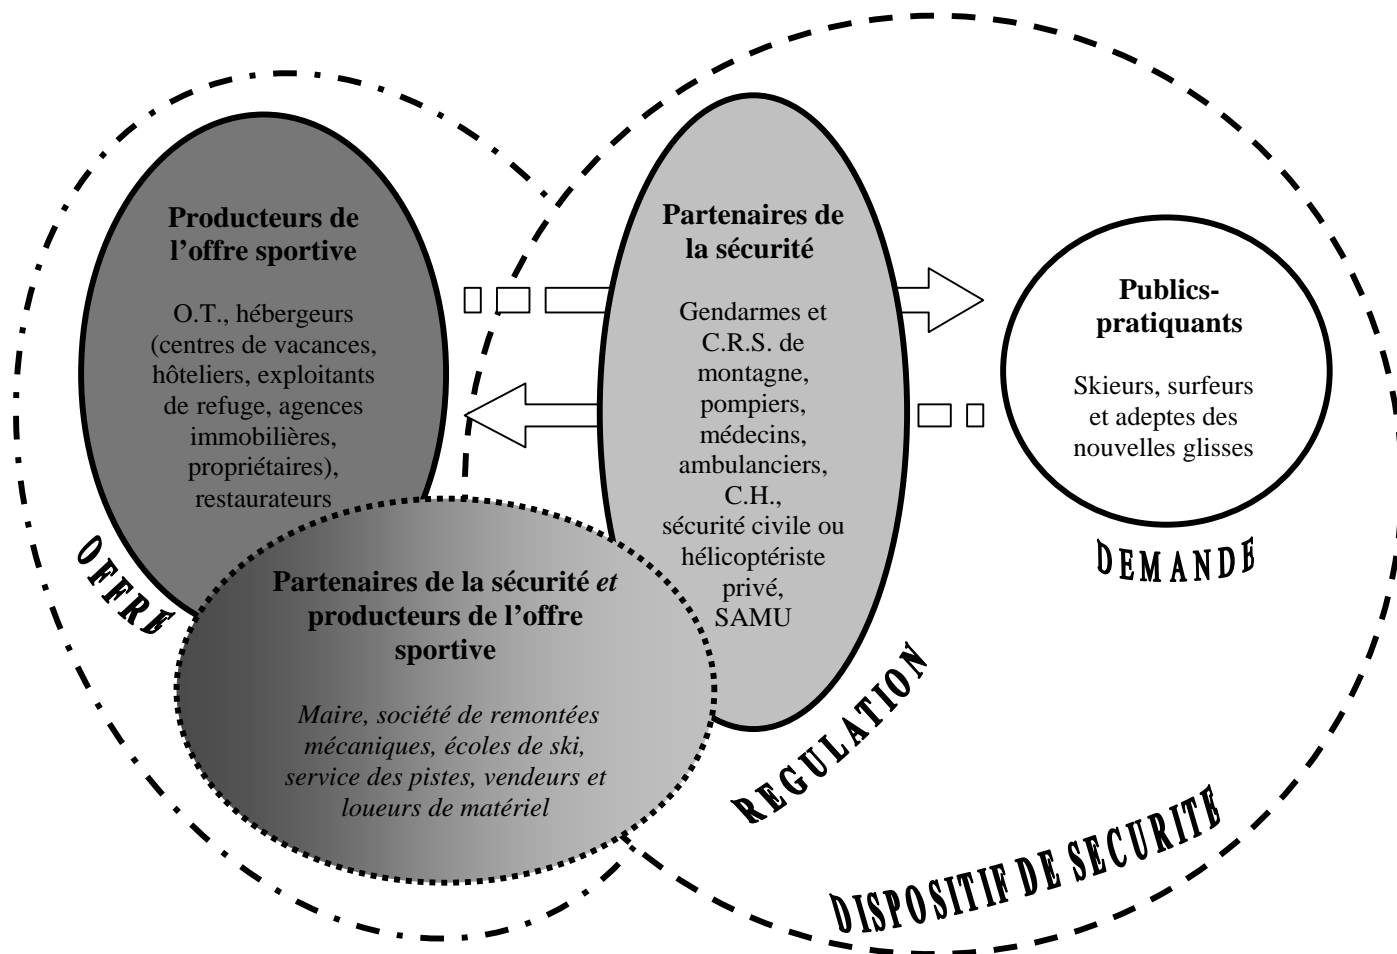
Producteurs de l'offre sportive

O.T., hébergeurs (centres de vacances, hôteliers, exploitants de refuge, agences immobilières, propriétaires), restaurateurs

Partenaires de la sécurité

Gendarmes et C.R.S. de montagne, pompiers, médecins, ambulanciers, C.H., sécurité civile ou hélicoptériste privé, SAMU

Publics-pratiquants

Skieurs, surfeurs et adeptes des nouvelles glisses

OFFRE

DEMANDE

Partenaires de la sécurité *et* producteurs de l'offre sportive

*Maire, société de remontées mécaniques, écoles de ski, service des pistes, vendeurs et loueurs de matériel*

REGULATION

DISPOSITIF DE SECURITE